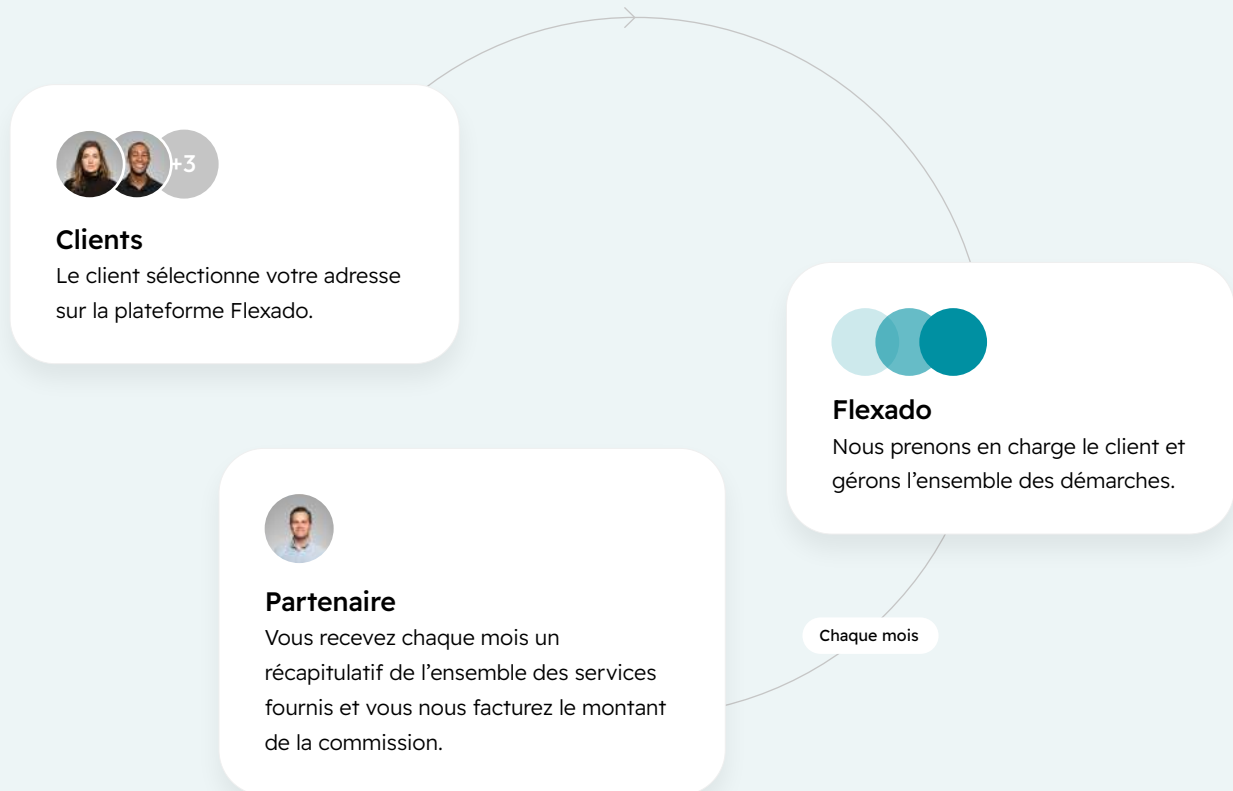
+3

Clients
Le client sélectionne votre adresse sur la plateforme Flexado.

Flexado
Nous prenons en charge le client et gérons l’ensemble des démarches.

Partenaire
Vous recevez chaque mois un récapitulatif de l’ensemble des services fournis et vous nous facturez le montant de la commission.

Chaque mois